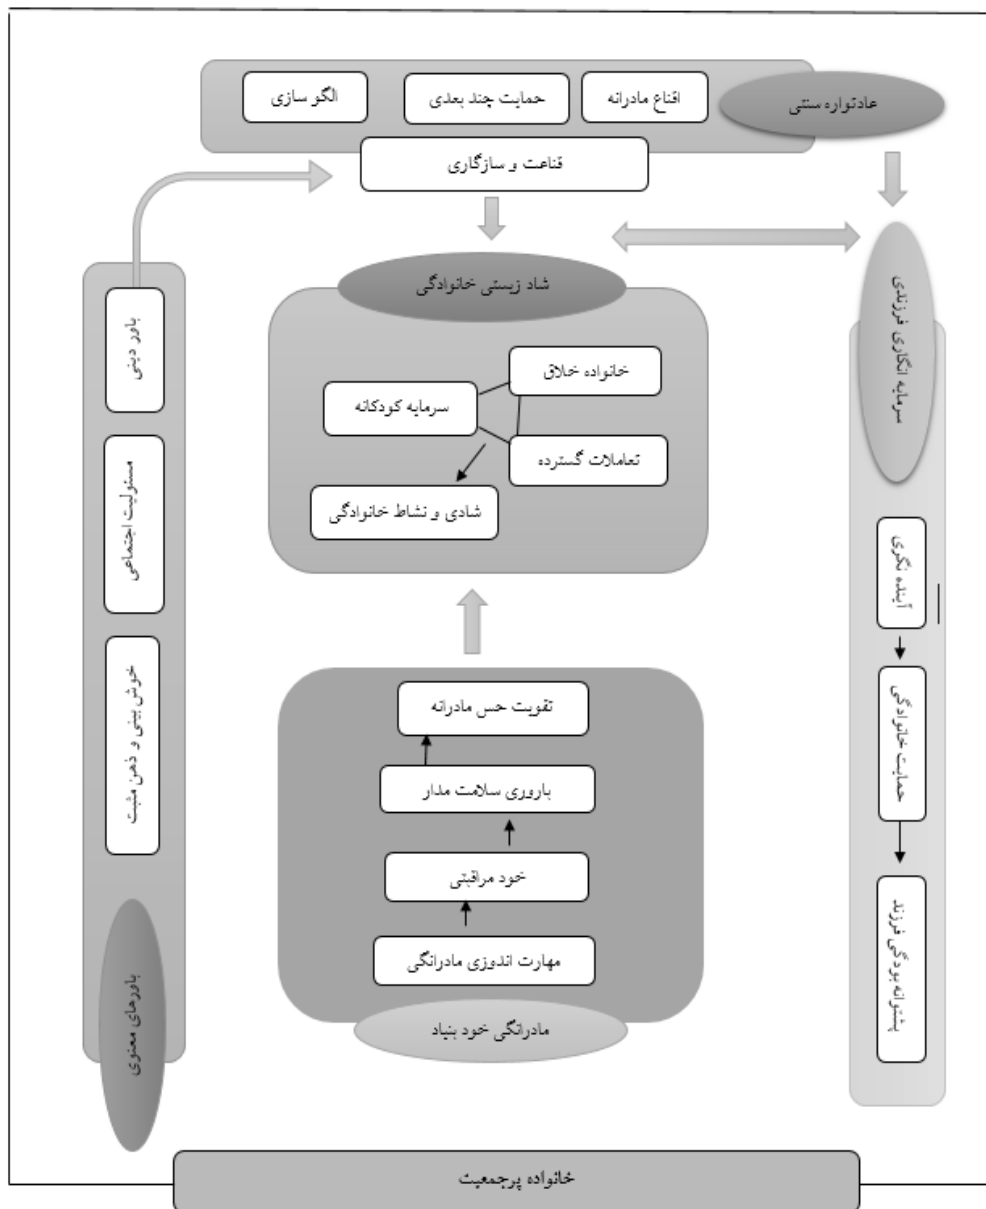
عادتواره سنتی

اقناع مادرانه

حمایت چند بعدی

الگو سازی

قناعت و سازگاری

سرمایه انگاری فرزندی

شاد زیستی خانوادگی

خانواده خلاق

سرمایه کودکانه

تعاملات گسترده

شادی و نشاط خانوادگی

باور دینی

مسئولیت اجتماعی

خوش بینی و ذهن مثبت

باورهای معنوی

آینده نگری

حمایت خانوادگی

پشتوانه بودگی فرزند

تقویت حس مادرانه

باروری سلامت مدار

خود مراقبتی

مهارت اندوزی مادرانگی

مادرانگی خود بنیاد

خانواده پرجمعیت